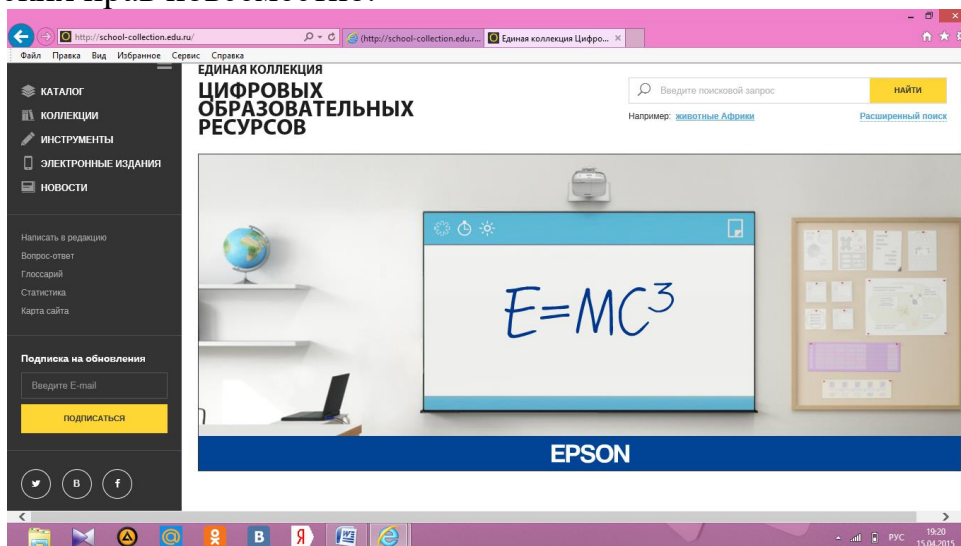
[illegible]

http://school-collection.edu.ru/

(http://school-collection.edu.r... Единая коллекция Цифро... ×

Файл Правка Вид Избранное Сервис Справка

КАТАЛОГ
КОЛЛЕКЦИИ
ИНСТРУМЕНТЫ
ЭЛЕКТРОННЫЕ ИЗДАНИЯ
НОВОСТИ

Написать в редакцию
Вопрос-ответ
Глоссарий
Статистика
Карта сайта

Подписка на обновления

Введите E-mail

ПОДПИСАТЬСЯ

ЕДИНАЯ КОЛЛЕКЦИЯ
ЦИФРОВЫХ ОБРАЗОВАТЕЛЬНЫХ РЕСУРСОВ

Введите поисковой запрос

НАЙТИ

Например: животные Африки

Расширенный поиск

$E=MC^3$

EPSON

РУС 19:20 15.04.2015